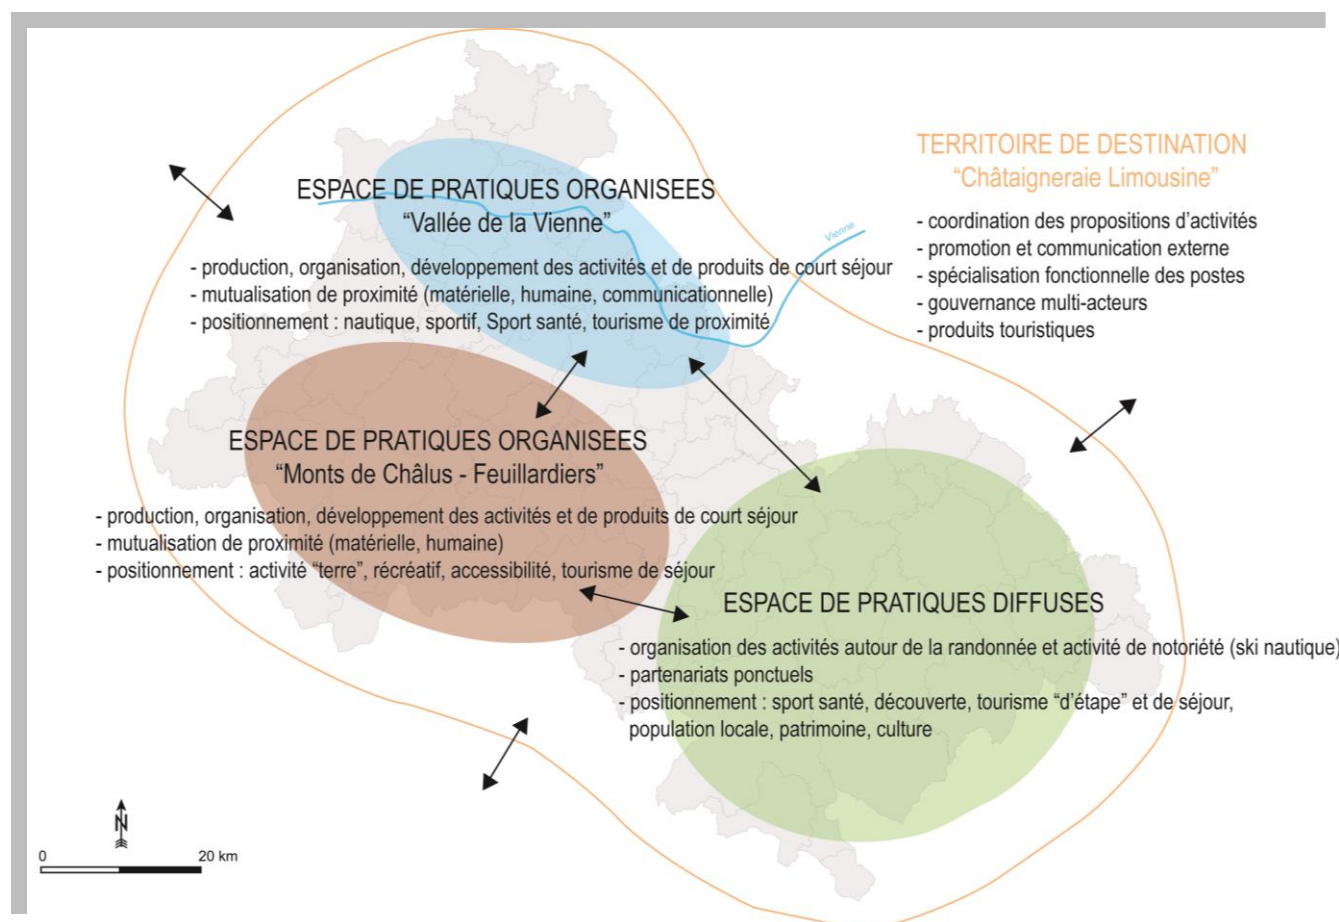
ESPACE DE PRATIQUES ORGANISEES
"Vallée de la Vienne"

- production, organisation, développement des activités et de produits de court séjour
- mutualisation de proximité (matérielle, humaine, communicationnelle)
- positionnement : nautique, sportif, Sport santé, tourisme de proximité

Vienne

TERRITOIRE DE DESTINATION
"Châtaigneraie Limousine"

- coordination des propositions d'activités
- promotion et communication externe
- spécialisation fonctionnelle des postes
- gouvernance multi-acteurs
- produits touristiques

ESPACE DE PRATIQUES ORGANISEES
"Monts de Châlus - Feuillardiers"

- production, organisation, développement des activités et de produits de court séjour
- mutualisation de proximité (matérielle, humaine)
- positionnement : activité "terre", récréatif, accessibilité, tourisme de séjour

ESPACE DE PRATIQUES DIFFUSES

- organisation des activités autour de la randonnée et activité de notoriété (ski nautique)
- partenariats ponctuels
- positionnement : sport santé, découverte, tourisme "d'étape" et de séjour, population locale, patrimoine, culture

N

0 20 km